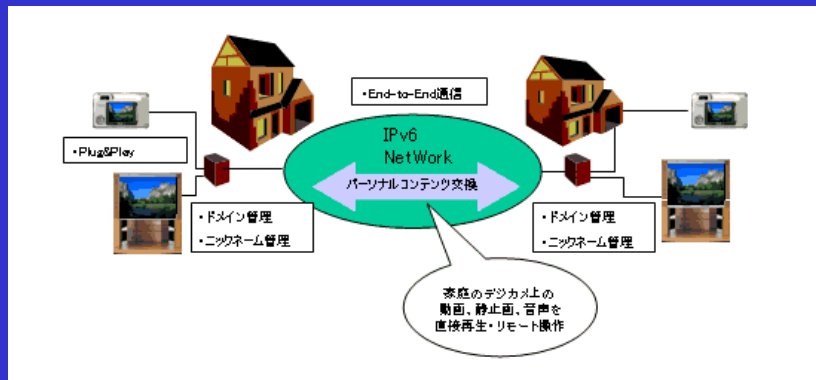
・End-to-End通信

IPv6
NetWork

パーソナルコンテンツ交換

・Plug&Play

・ドメイン管理
・ニックネーム管理

・ドメイン管理
・ニックネーム管理

家庭のデジカメ上の
動画、静止画、音声を
直接再生・リモート操作